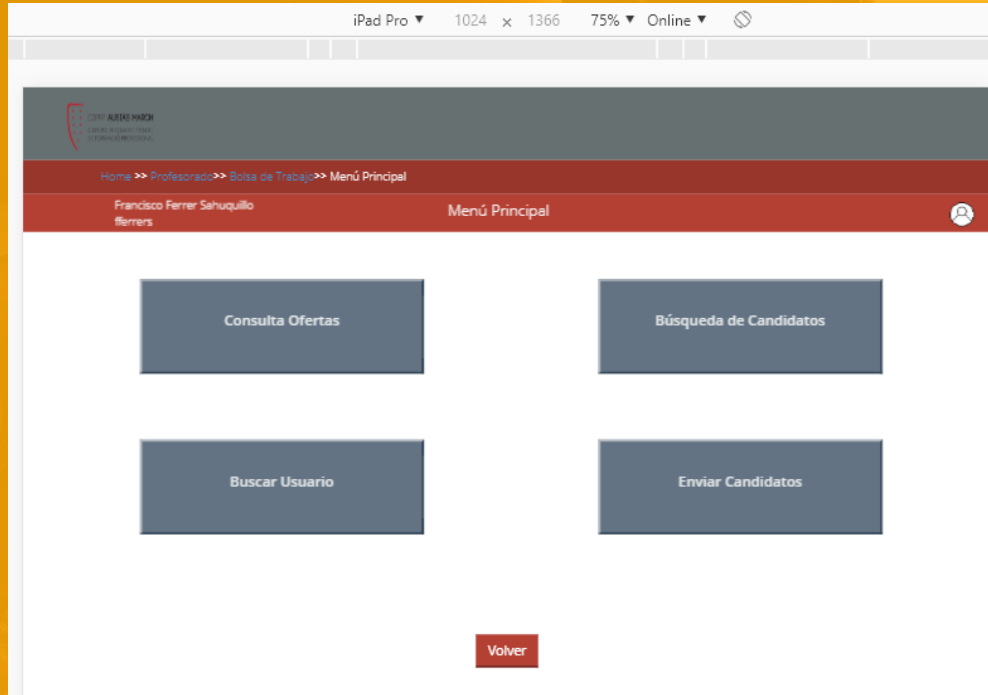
iPad Pro ▼ 1024 × 1366 75% ▼ Online ▼

CIPFP AUSIÀS MARCH
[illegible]

Home >> Profesorado>> Bolsa de Trabajo>> Menú Principal

Francisco Ferrer Sahuquillo
fferrers

Menú Principal

Consulta Ofertas

Búsqueda de Candidatos

Buscar Usuario

Enviar Candidatos

Volver